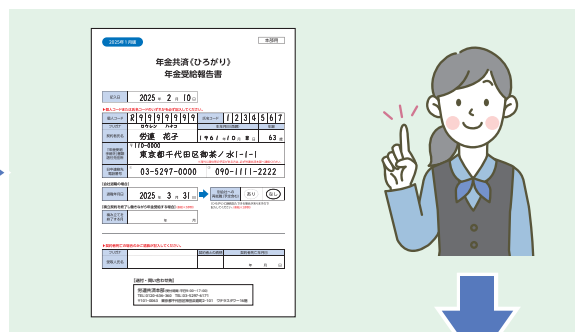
2025年1月掲載

年金共済《ひろがり》
年金受給報告書

記入日 2025 年 2 月 10 日

個人コード R 9 9 9 9 9 9 9
共済コード 1 2 3 4 5 6 7

フリガナ ロウキン ハナコ
氏名 労連 花子
生年月日 1 9 6 1 年 1 0 月 8 日
年齢 63 歳

〒110-0000
東京都千代田区御茶ノ水1-1-1

03-5297-0000
090-1111-2222

2025 年 3 月 31 日

あり なし

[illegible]

【連絡・問い合わせ先】
労連共済会館
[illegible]